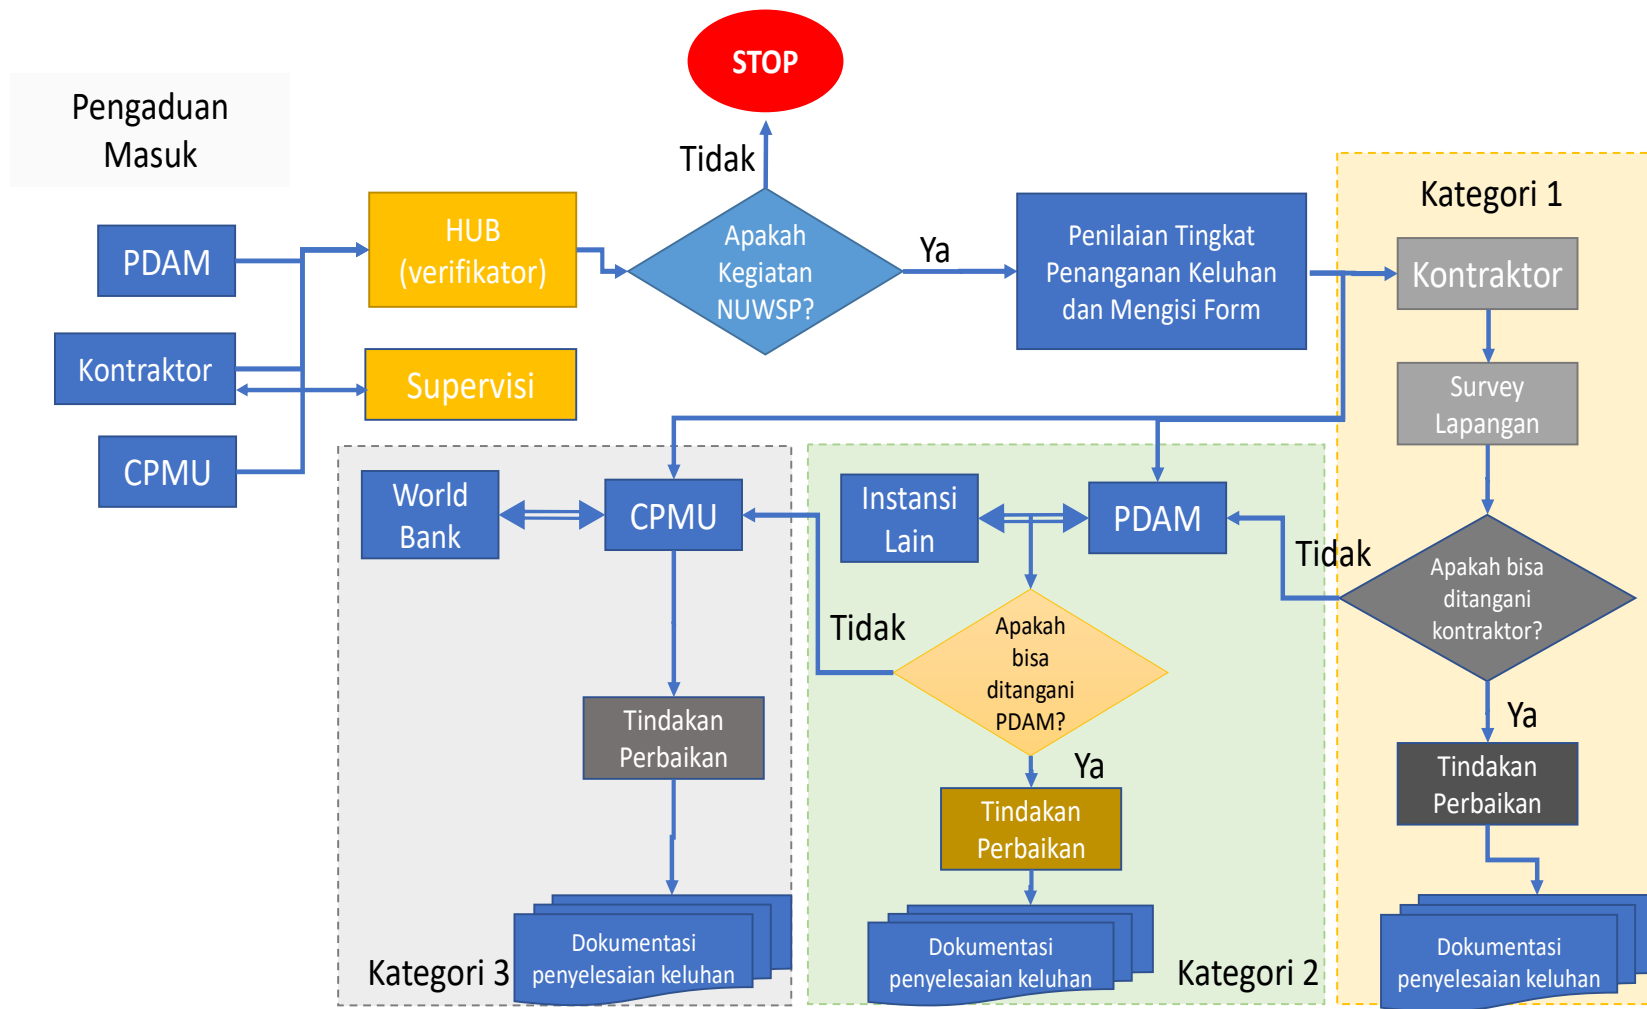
Pengaduan Masuk

PDAM

Kontraktor

CPMU

HUB (verifikator)

Supervisi

STOP

Tidak

Apakah Kegiatan NUWSP?

Ya

Penilaian Tingkat Penanganan Keluhan dan Mengisi Form

Kategori 1

Kontraktor

Survey Lapangan

Apakah bisa ditangani kontraktor?

Tidak

Ya

Tindakan Perbaikan

Dokumentasi penyelesaian keluhan

World Bank

CPMU

Tindakan Perbaikan

Dokumentasi penyelesaian keluhan

Kategori 3

Instansi Lain

PDAM

Tidak

Apakah bisa ditangani PDAM?

Ya

Tindakan Perbaikan

Dokumentasi penyelesaian keluhan

Kategori 2